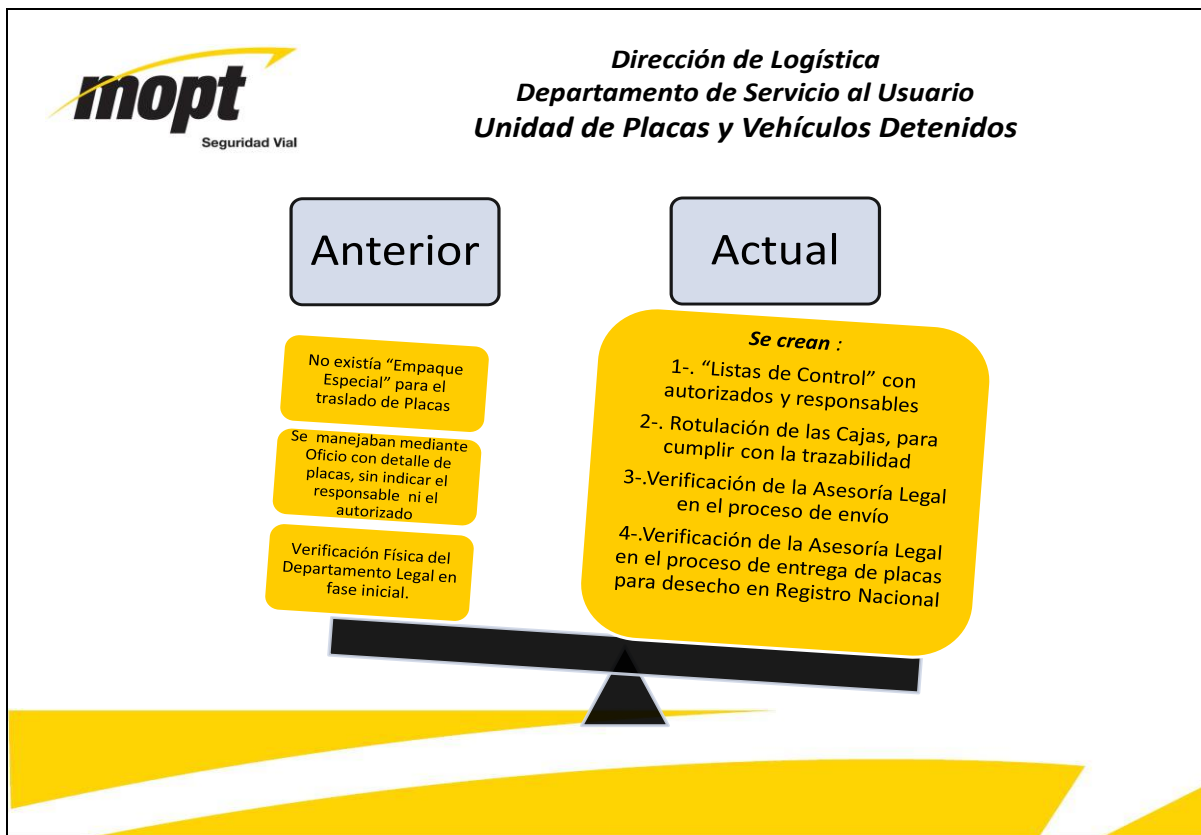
mopt
Seguridad Vial

Dirección de Logística
Departamento de Servicio al Usuario
Unidad de Placas y Vehículos Detenidos

Anterior

Actual

No existía "Empaque Especial" para el traslado de Placas

Se manejaban mediante Oficio con detalle de placas, sin indicar el responsable ni el autorizado

Verificación Física del Departamento Legal en fase inicial.

Se crean :
1-. "Listas de Control" con autorizados y responsables
2-. Rotulación de las Cajas, para cumplir con la trazabilidad
3-.Verificación de la Asesoría Legal en el proceso de envío
4-.Verificación de la Asesoría Legal en el proceso de entrega de placas para desecho en Registro Nacional